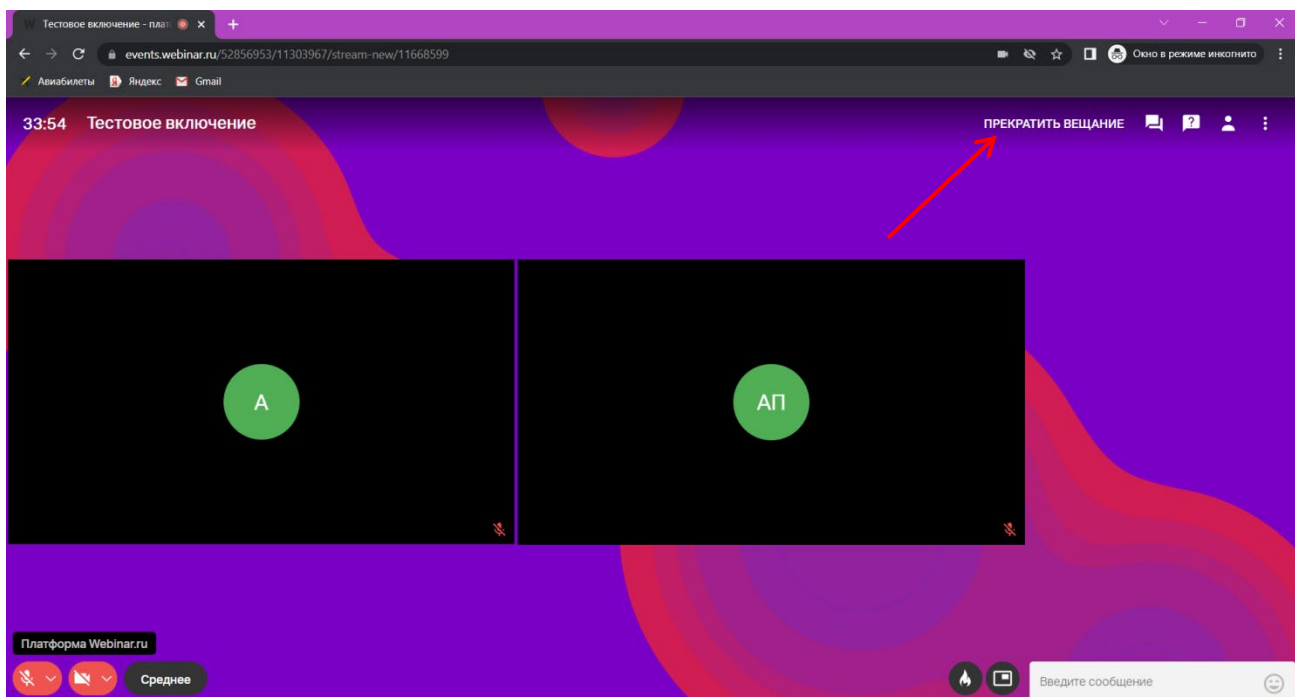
Тестовое включение - плат

events.webinar.ru/52856953/11303967/stream-new/11668599

Окно в режиме инкогнито

Авиабилеты Яндекс Gmail

33:54 Тестовое включение

ПРЕКРАТИТЬ ВЕЩАНИЕ

А

АП

Платформа Webinar.ru

Среднее

Введите сообщение